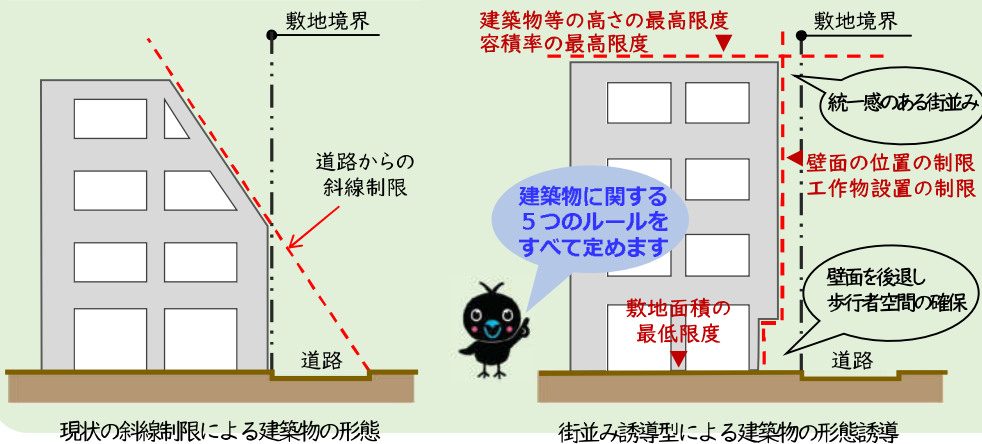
敷地境界

道路からの
斜線制限

道路

現状の斜線制限による建築物の形態

建築物等の高さの最高限度
容積率の最高限度

敷地境界

統一感のある街並み

壁面の位置の制限
工作物設置の制限

建築物に関する
５つのルールを
すべて定めます

壁面を後退し
歩行者空間の確保

敷地面積の
最低限度

道路

街並み誘導型による建築物の形態誘導